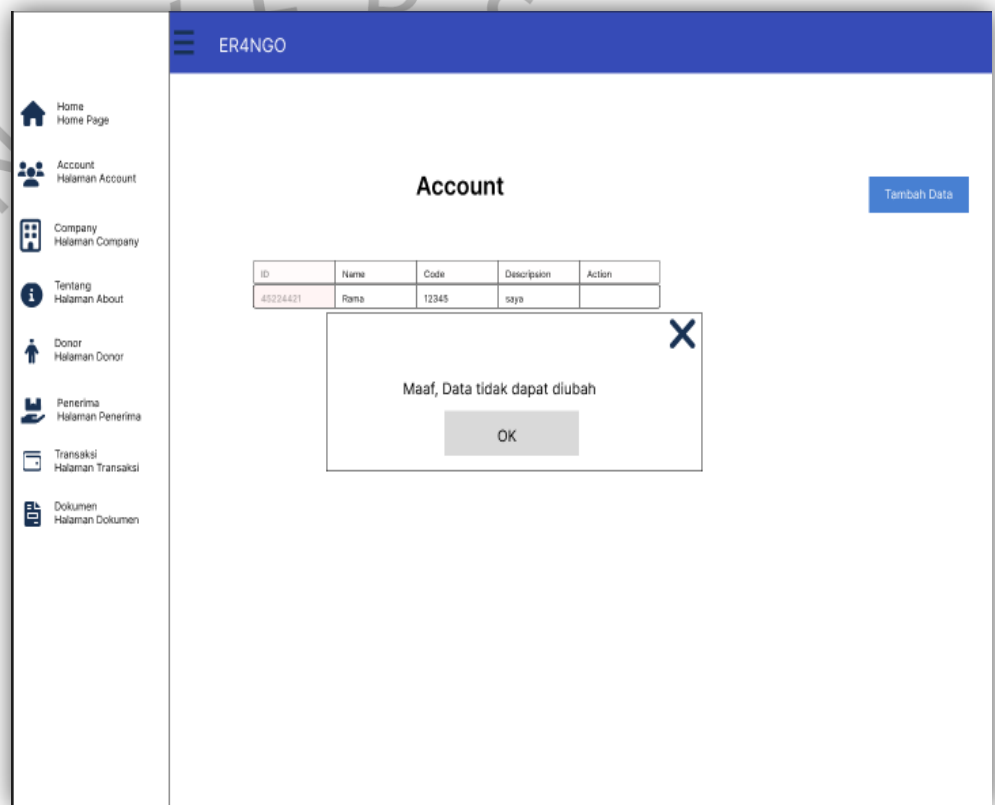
ER4NGO

Home
Home Page

Account
Halaman Account

Company
Halaman Company

Tentang
Halaman About

Donor
Halaman Donor

Penerima
Halaman Penerima

Transaksi
Halaman Transaksi

Dokumen
Halaman Dokumen

Account

Tambah Data

| ID | Name | Code | Descripsion | Action |
|---|---|---|---|---|
| 45224421 | Rama | 12345 | saya | |

Maaf, Data tidak dapat diubah

OK